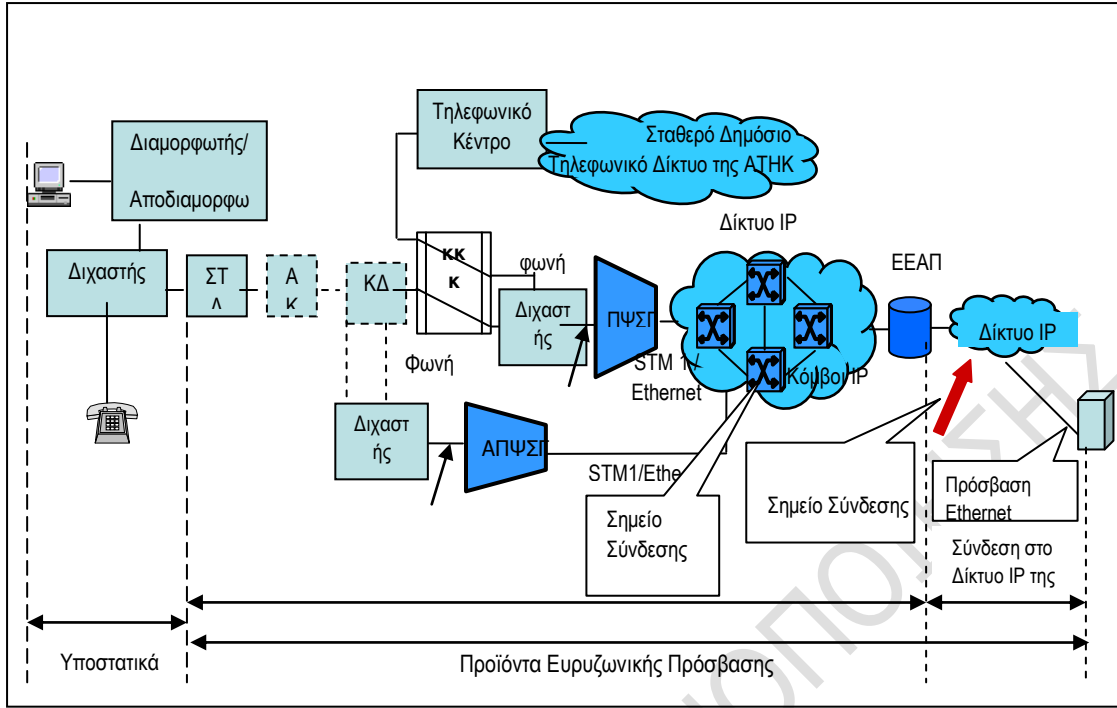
Διαμορφωτής/

Αποδιαμορφω

Τηλεφωνικό Κέντρο

Σταθερό Δημόσιο Τηλεφωνικό Δίκτυο της ΑΤΗΚ

Δίκτυο IP

Διχαστής

ΣΤ Λ

Α Κ

ΚΔ

ΚΚ Κ

φωνή

Διχαστ ής

ΠΨΣΓ

ΕΕΑΠ

Δίκτυο IP

Φωνή

STM 1/ Ethernet

Κόμβοι IP

Διχαστ ής

ΑΠΨΣΓ

STM1/Ethe

Σημείο Σύνδεσης

Σημείο Σύνδεσης

Πρόσβαση Ethernet

Σύνδεση στο Δίκτυο IP της

Υποστατικά

Προϊόντα Ευρυζωνικής Πρόσβασης